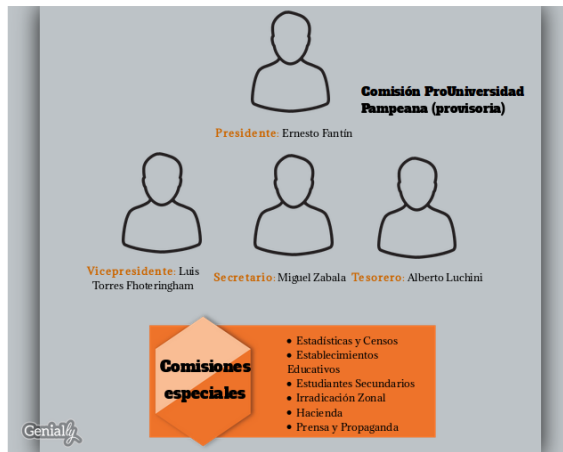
Comisión ProUniversidad Pampeana (provisoria)

Presidente: Ernesto Fantín

Vicepresidente: Luis Torres Fhoteringham

Secretario: Miguel Zabala

Tesorero: Alberto Luchini

Comisiones especiales

- Estadísticas y Censos
- Establecimientos Educativos
- Estudiantes Secundarios
- Irradicación Zonal
- Hacienda
- Prensa y Propaganda

Genially